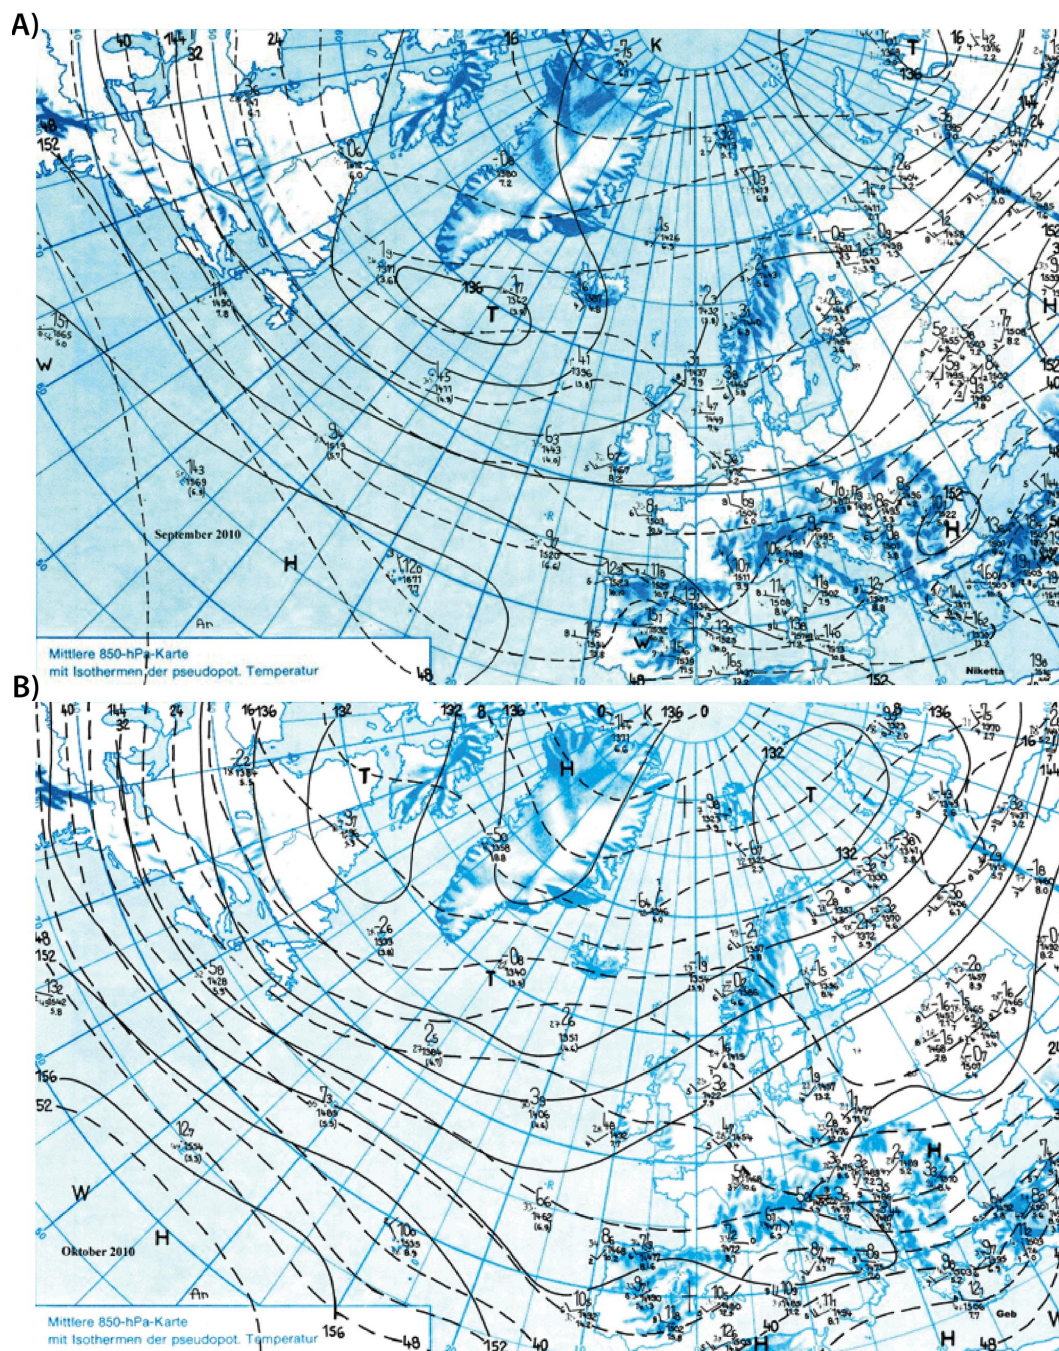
A)

40 144 32 24 16 K T 16 142 136 144 152 136 T H W H An 48 152

September 2010

Mittlere 850-hPa-Karte
mit Isothermen der pseudopot. Temperatur

Niketta

B)

40 144 32 24 16 136 132 132 8 136 0 K 136 0 136 T H T 132 T 48 152 132 156 52 W H An 156 48 152 40 H H H 48 W

Oktober 2010

Mittlere 850-hPa-Karte
mit Isothermen der pseudopot. Temperatur

Geb